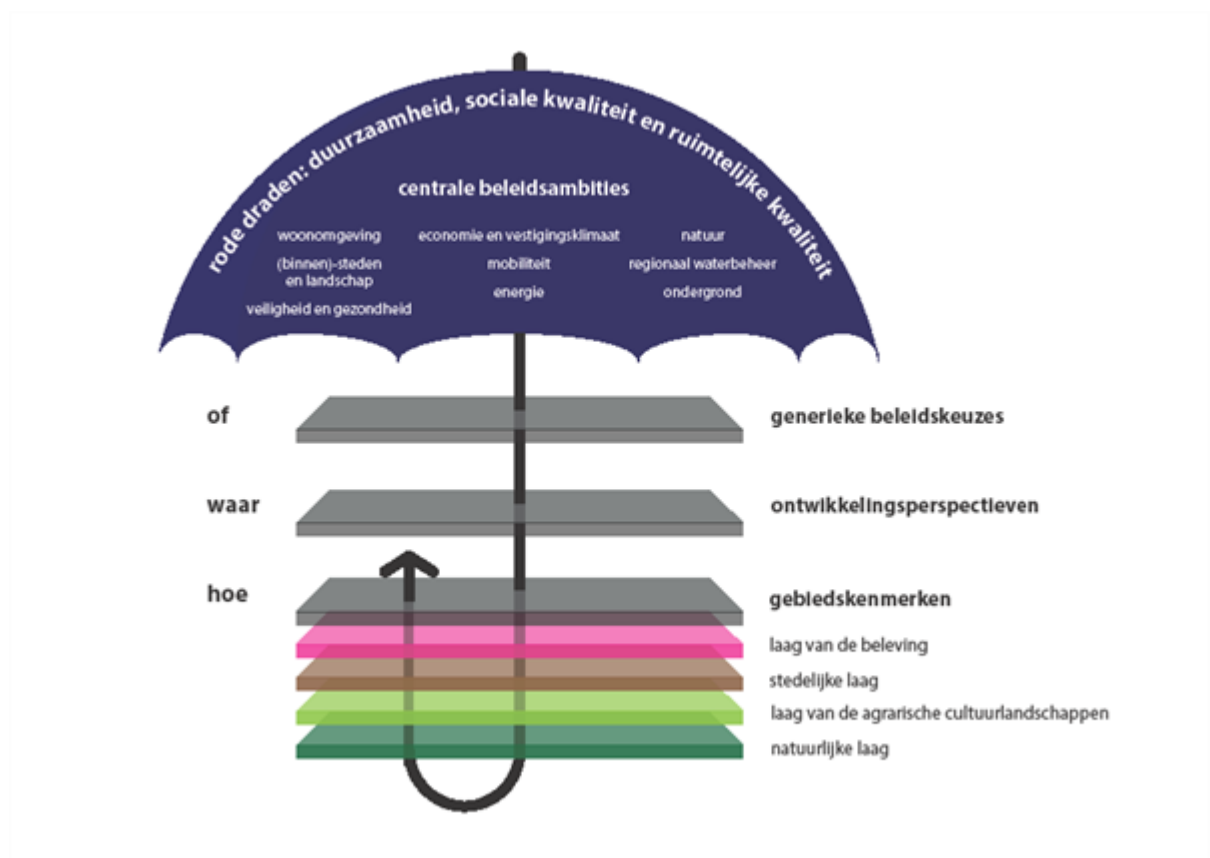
rode draden: duurzaamheid, sociale kwaliteit en ruimtelijke kwaliteit

centrale beleidsambities

woonomgeving
(binnen)-steden en landschap
veiligheid en gezondheid

economie en vestigingsklimaat
mobiliteit
energie

natuur
regionaal waterbeheer
ondergrond

of
generieke beleidskeuzes

waar
ontwikkelingsperspectieven

hoe
gebiedskenmerken

laag van de beleving
stedelijke laag
laag van de agrarische cultuurlandschappen
natuurlijke laag